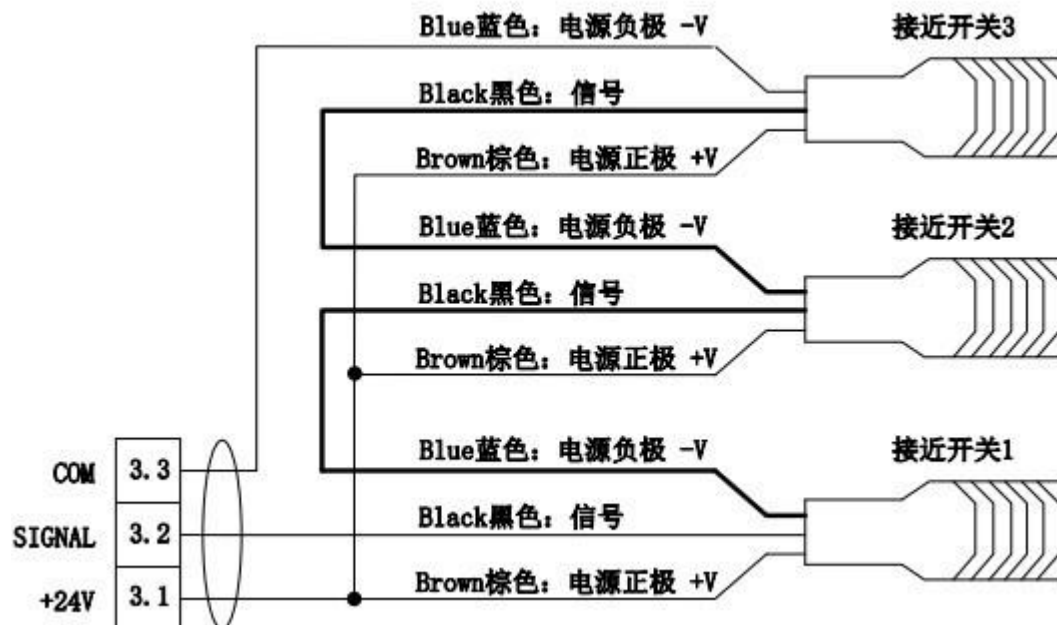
Blue蓝色：电源负极 -V
接近开关3
Black黑色：信号
Brown棕色：电源正极 +V
Blue蓝色：电源负极 -V
接近开关2
Black黑色：信号
Brown棕色：电源正极 +V
Blue蓝色：电源负极 -V
接近开关1
COM 3.3
SIGNAL 3.2
Black黑色：信号
+24V 3.1
Brown棕色：电源正极 +V